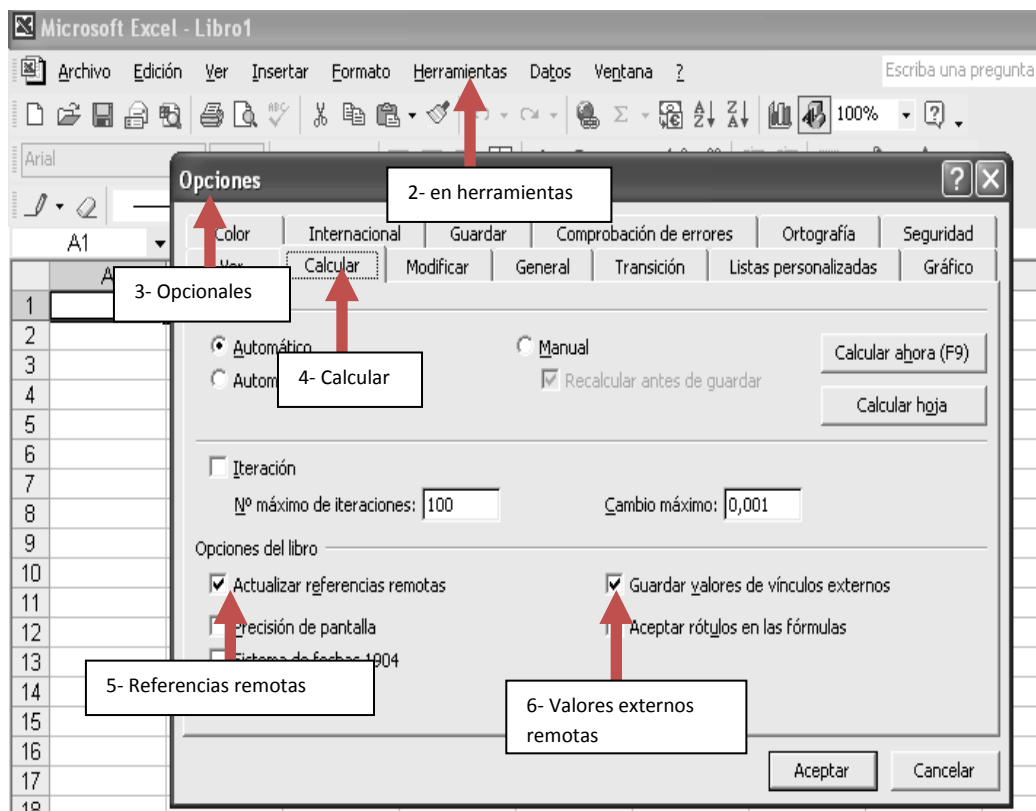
Microsoft Excel - Libro1

Archivo Edición Ver Insertar Formato Herramientas Datos Ventana ?

Escriba una pregunta

100%

Arial

A1

Opciones

2- en herramientas

Color Internacional Guardar Comprobación de errores Ortografía Seguridad

Ver Calcular Modificar General Transición Listas personalizadas Gráfico

3- Opcionales

Automático

Autom

4- Calcular

Manual

Recalcular antes de guardar

Calcular ahora (F9)

Calcular hoja

Iteración

Nº máximo de iteraciones: 100

Cambio máximo: 0,001

Opciones del libro

Actualizar referencias remotas

Guardar valores de vínculos externos

Precisión de pantalla

Aceptar rótulos en las fórmulas

Sistema de fechas 1904

5- Referencias remotas

6- Valores externos remotas

Aceptar

Cancelar

1
2
3
4
5
6
7
8
9
10
11
12
13
14
15
16
17
18